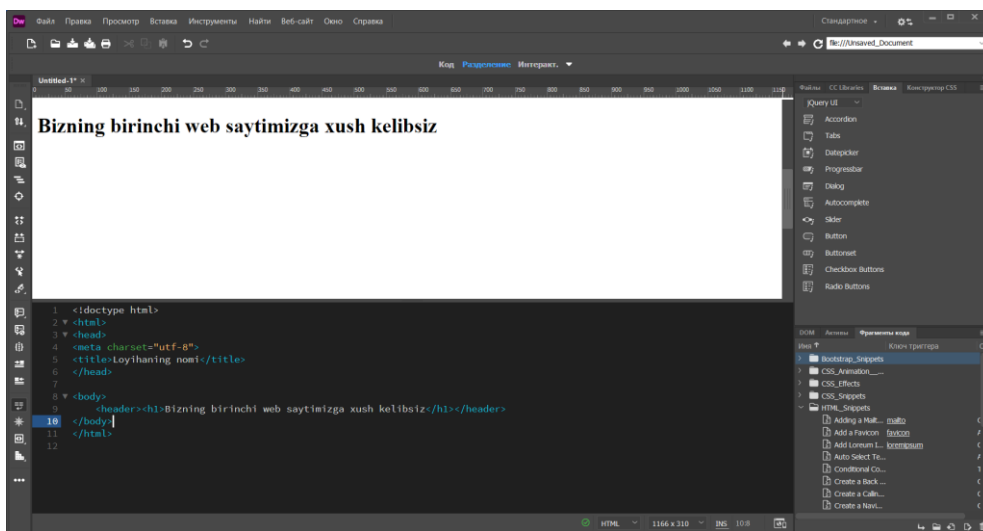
Dw Файл Правка Просмотр Вставка Инструменты Найти Веб-сайт Окно Справка

Стандартное

file:///Unsaved_Document

Код Разделение Интеракт.

Untitled-1* ×

50 100 150 200 250 300 350 400 450 500 550 600 650 700 750 800 850 900 950 1000 1050 1100 1150

Bizning birinchi web saytimizga xush kelibsiz

Файлы CC Libraries Вставка Конструктор CSS

jQuery UI

Accordion
Tabs
Datepicker
Progressbar
Dialog
Autocomplete
Slider
Button
Buttonset
Checkbox Buttons
Radio Buttons

1 <!doctype html>
2 <html>
3 <head>
4 <meta charset="utf-8">
5 <title>Loyihaning nomi</title>
6 </head>
7
8 <body>
9 <header><h1>Bizning birinchi web saytimizga xush kelibsiz</h1></header>
10 </body>
11 </html>
12

DOM Активы Фрагменты кода

Имя Ключ триггера

Bootstrap_Snippets
CSS_Animation_...
CSS_Effects
CSS_Snippets
HTML_Snippets
Adding a Mailt... mailto
Add a Favicon favicon
Add Loreum I... loremipsum
Auto Select Te...
Conditional Co...
Create a Back ...
Create a Callin...
Create a Navi...

HTML 1166 x 310 INS 10:8